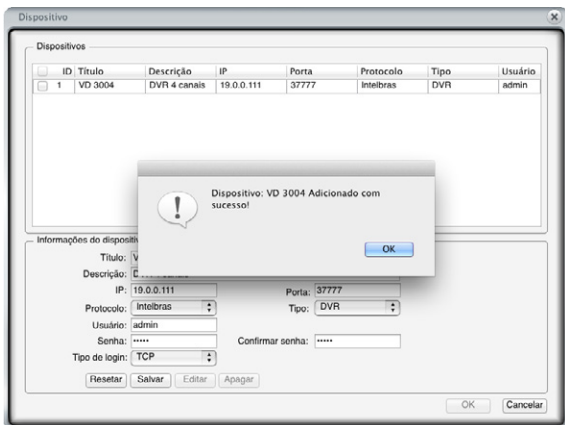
Dispositivo

Dispositivos

| | ID | Título | Descrição | IP | Porta | Protocolo | Tipo | Usuário |
|---|---|---|---|---|---|---|---|---|
| | 1 | VD 3004 | DVR 4 canais | 19.0.0.111 | 37777 | Intelbras | DVR | admin |

Dispositivo: VD 3004 Adicionado com sucesso!

OK

Informações do disposit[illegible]

Título: V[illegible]

Descrição: D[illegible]

IP: 19.0.0.111

Porta: 37777

Protocolo: Intelbras

Tipo: DVR

Usuário: admin

Senha: •••••

Confirmar senha: •••••

Tipo de login: TCP

Resetar Salvar Editar Apagar

OK Cancelar